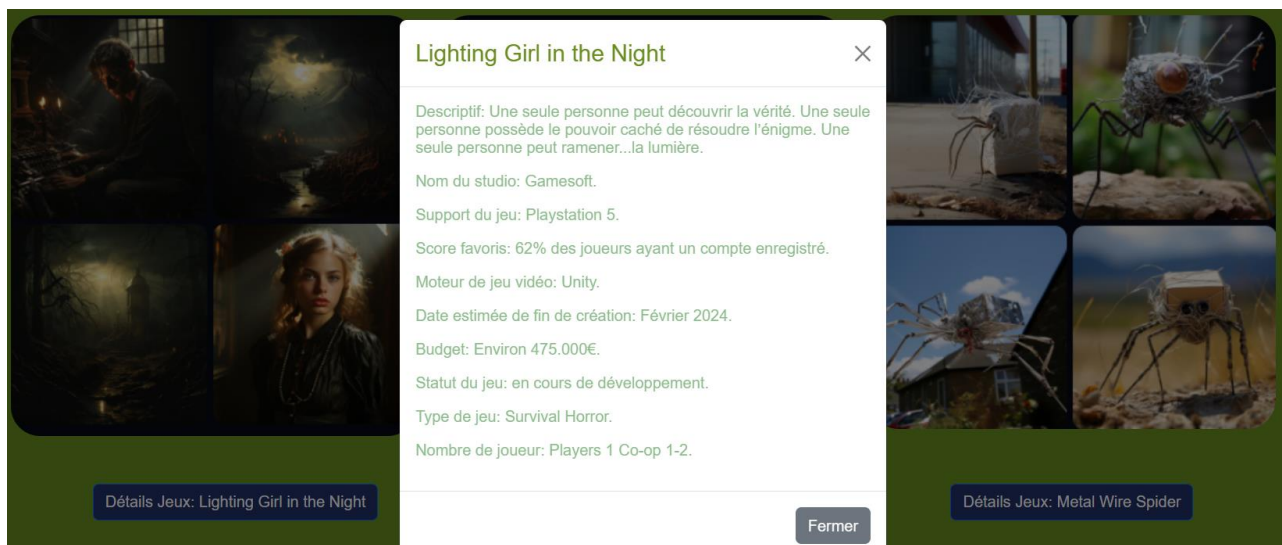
Lighting Girl in the Night

×

Descriptif: Une seule personne peut découvrir la vérité. Une seule personne possède le pouvoir caché de résoudre l'énigme. Une seule personne peut ramener...la lumière.

Nom du studio: Gamesoft.

Support du jeu: Playstation 5.

Score favoris: 62% des joueurs ayant un compte enregistré.

Moteur de jeu vidéo: Unity.

Date estimée de fin de création: Février 2024.

Budget: Environ 475.000€.

Statut du jeu: en cours de développement.

Type de jeu: Survival Horror.

Nombre de joueur: Players 1 Co-op 1-2.

Fermer

Détails Jeux: Lighting Girl in the Night

Détails Jeux: Metal Wire Spider